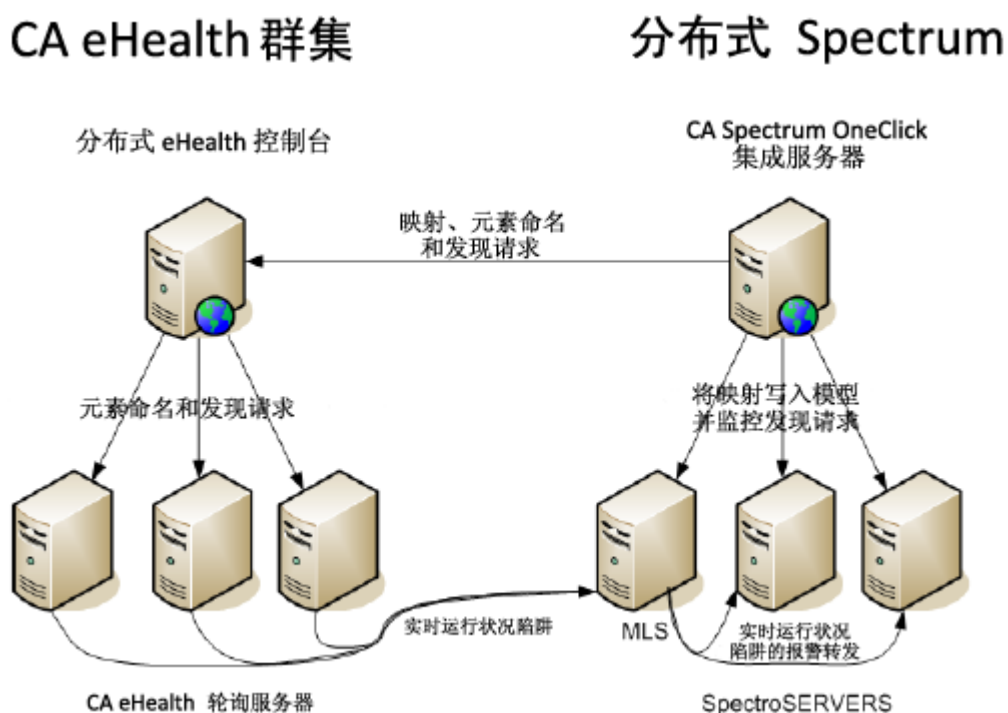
CA eHealth 群集

分布式 Spectrum

分布式 eHealth 控制台

CA Spectrum OneClick
集成服务器

映射、元素命名
和发现请求

元素命名和发现请求

将映射写入模型
并监控发现请求

实时运行状况陷阱

MLS

实时运行状况
陷阱的报警转发

CA eHealth 轮询服务器

SpectroSERVERS